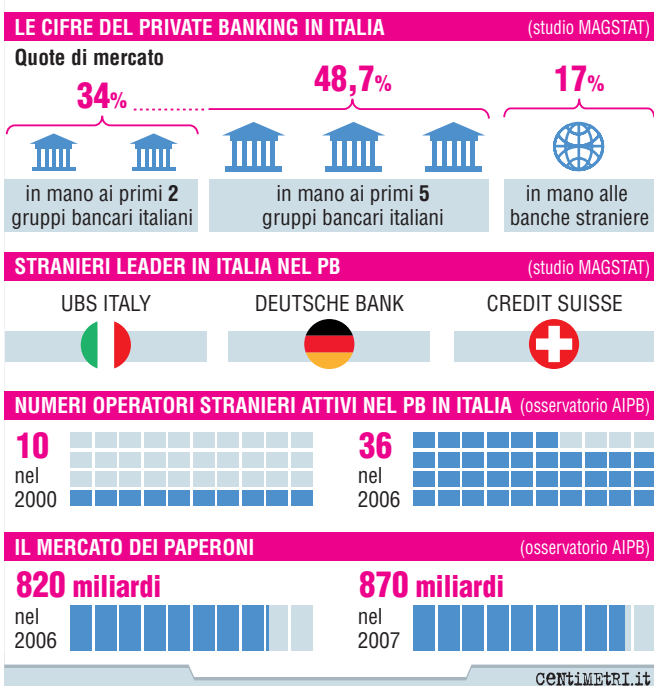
LE CIFRE DEL PRIVATE BANKING IN ITALIA (studio MAGSTAT)

Quote di mercato

34%

48,7%

17%

in mano ai primi 2 gruppi bancari italiani

in mano ai primi 5 gruppi bancari italiani

in mano alle banche straniere

STRANIERI LEADER IN ITALIA NEL PB (studio MAGSTAT)

UBS ITALY

DEUTSCHE BANK

CREDIT SUISSE

NUMERI OPERATORI STRANIERI ATTIVI NEL PB IN ITALIA (osservatorio AIPB)

10 nel 2000

36 nel 2006

IL MERCATO DEI PAPERONI (osservatorio AIPB)

820 miliardi nel 2006

870 miliardi nel 2007

centimetri.it